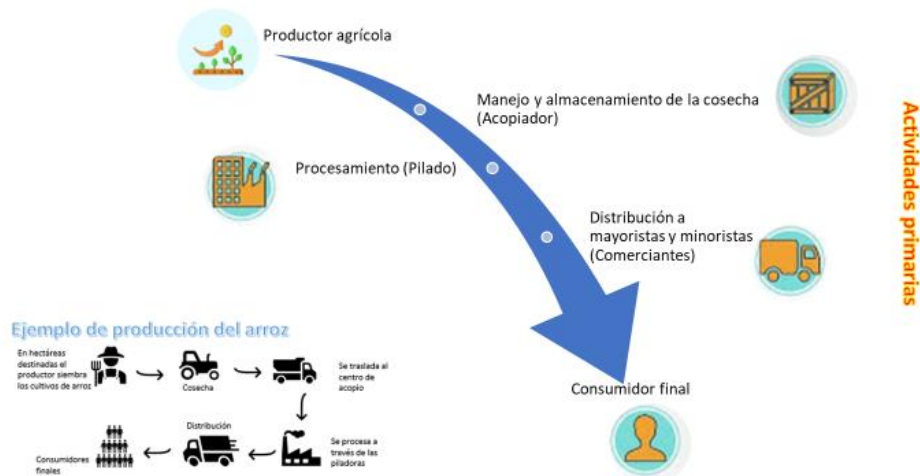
Productor agrícola

Manejo y almacenamiento de la cosecha (Acopiador)

Procesamiento (Pilado)

Distribución a mayoristas y minoristas (Comerciantes)

Actividades primarias

Consumidor final

Ejemplo de producción del arroz

En hectáreas destinadas el productor siembra los cultivos de arroz

Cosecha

Se traslada al centro de acopio

Se procesa a través de las piladoras

Distribución

Consumidores finales